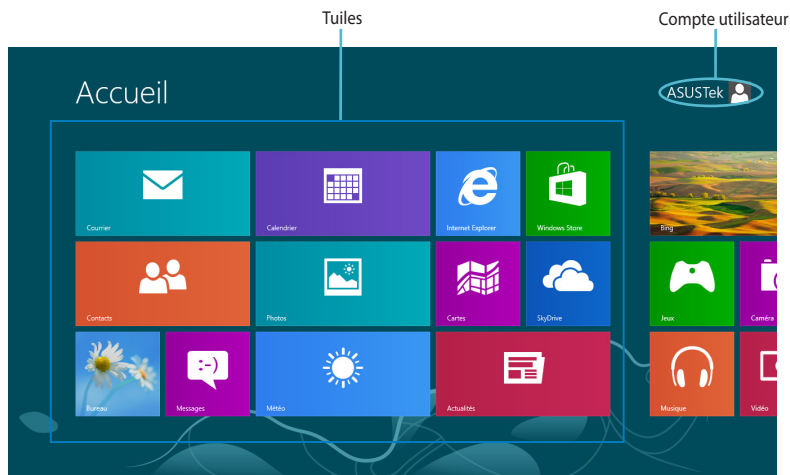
Tuiles

Compte utilisateur

Accueil

ASUSTek

Courrier

Calendrier

Internet Explorer

Windows Store

Bing

Contacts

Photos

Cartes

SkyDrive

Jeux

Caméra

Bureau

Messages

Météo

Actualités

Musique

Vidéo